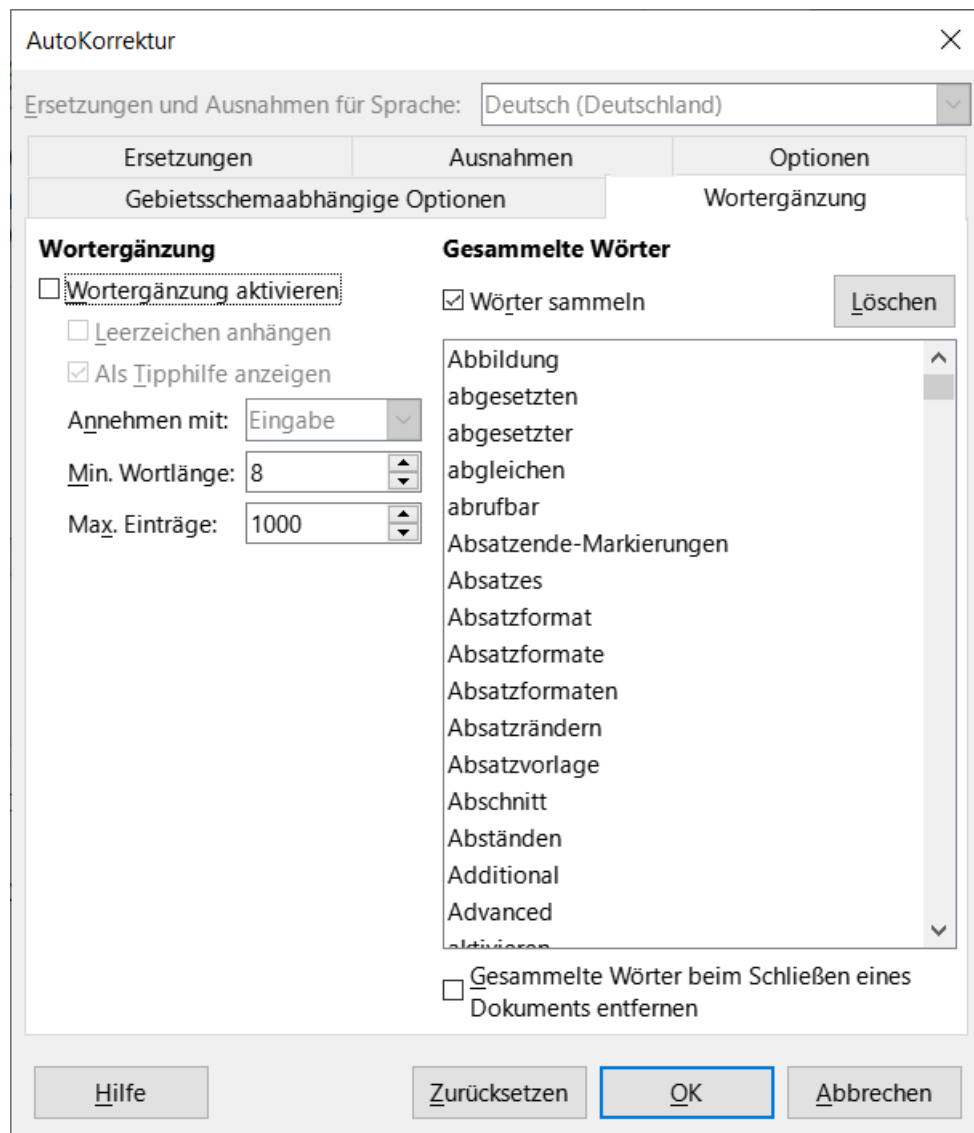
AutoKorrektur

Ersetzungen und Ausnahmen für Sprache: Deutsch (Deutschland)

Ersetzungen
Ausnahmen
Optionen
Gebietsschemaabhängige Optionen
Wortergänzung

Wortergänzung
Wortergänzung aktivieren
Leerzeichen anhängen
Als Tipphilfe anzeigen
Annehmen mit: Eingabe
Min. Wortlänge: 8
Max. Einträge: 1000

Gesammelte Wörter
Wörter sammeln
Löschen

Abbildung
abgesetzten
abgesetzter
abgleichen
abrufbar
Absatzende-Markierungen
Absatzes
Absatzformat
Absatzformate
Absatzformaten
Absatzrändern
Absatzvorlage
Abschnitt
Abständen
Additional
Advanced
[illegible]

Gesammelte Wörter beim Schließen eines Dokuments entfernen

Hilfe
Zurücksetzen
OK
Abbrechen